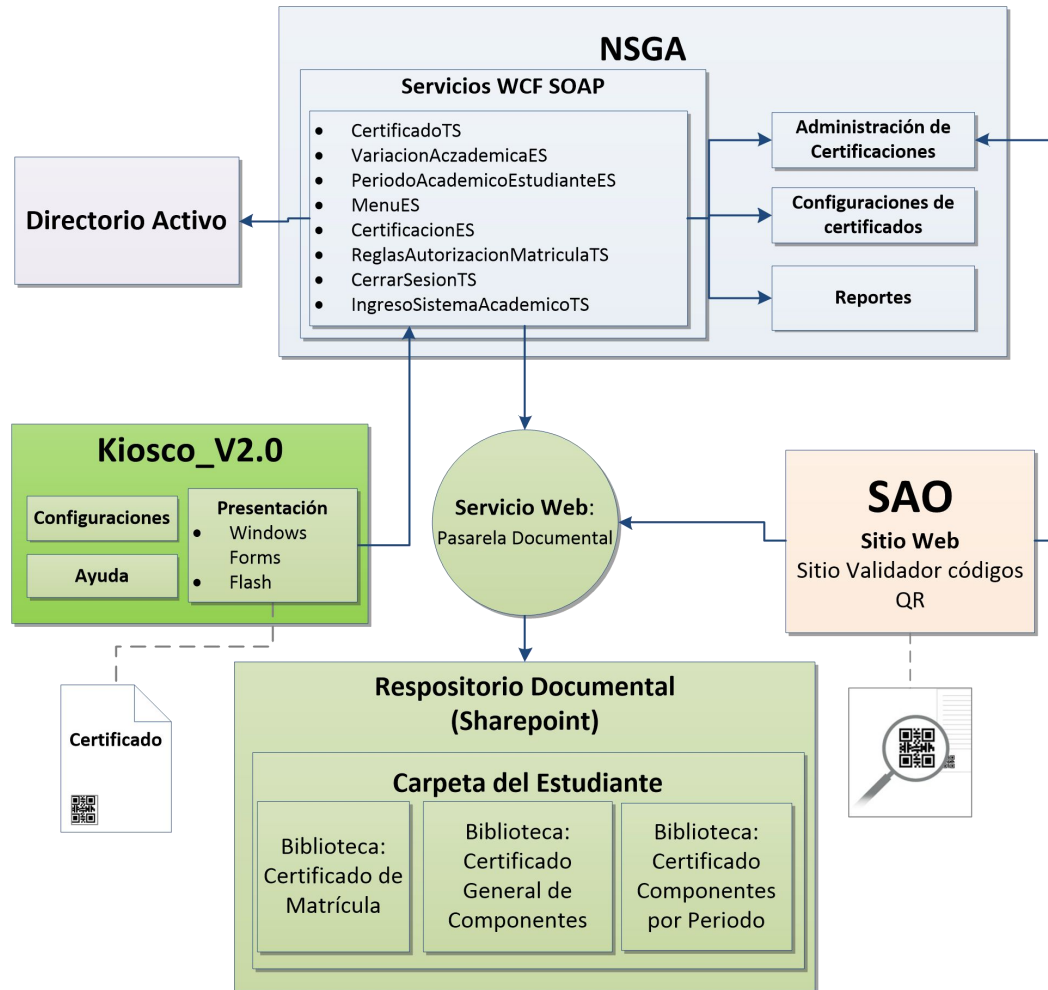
NSGA

Servicios WCF SOAP

- CertificadoTS
- VariacionAczademicaES
- PeriodoAcademicoEstudianteES
- MenuES
- CertificacionES
- ReglasAutorizacionMatriculaTS
- CerrarSesionTS
- IngresoSistemaAcademicoTS

Administración de Certificaciones

Configuraciones de certificados

Reportes

Directorio Activo

Kiosco_V2.0

Configuraciones

Ayuda

Presentación
- Windows Forms
- Flash

Certificado

Servicio Web:
Pasarela Documental

SAO
Sitio Web
Sitio Validador códigos QR

Respositorio Documental (Sharepoint)

Carpeta del Estudiante

Biblioteca: Certificado de Matrícula

Biblioteca: Certificado General de Componentes

Biblioteca: Certificado Componentes por Periodo